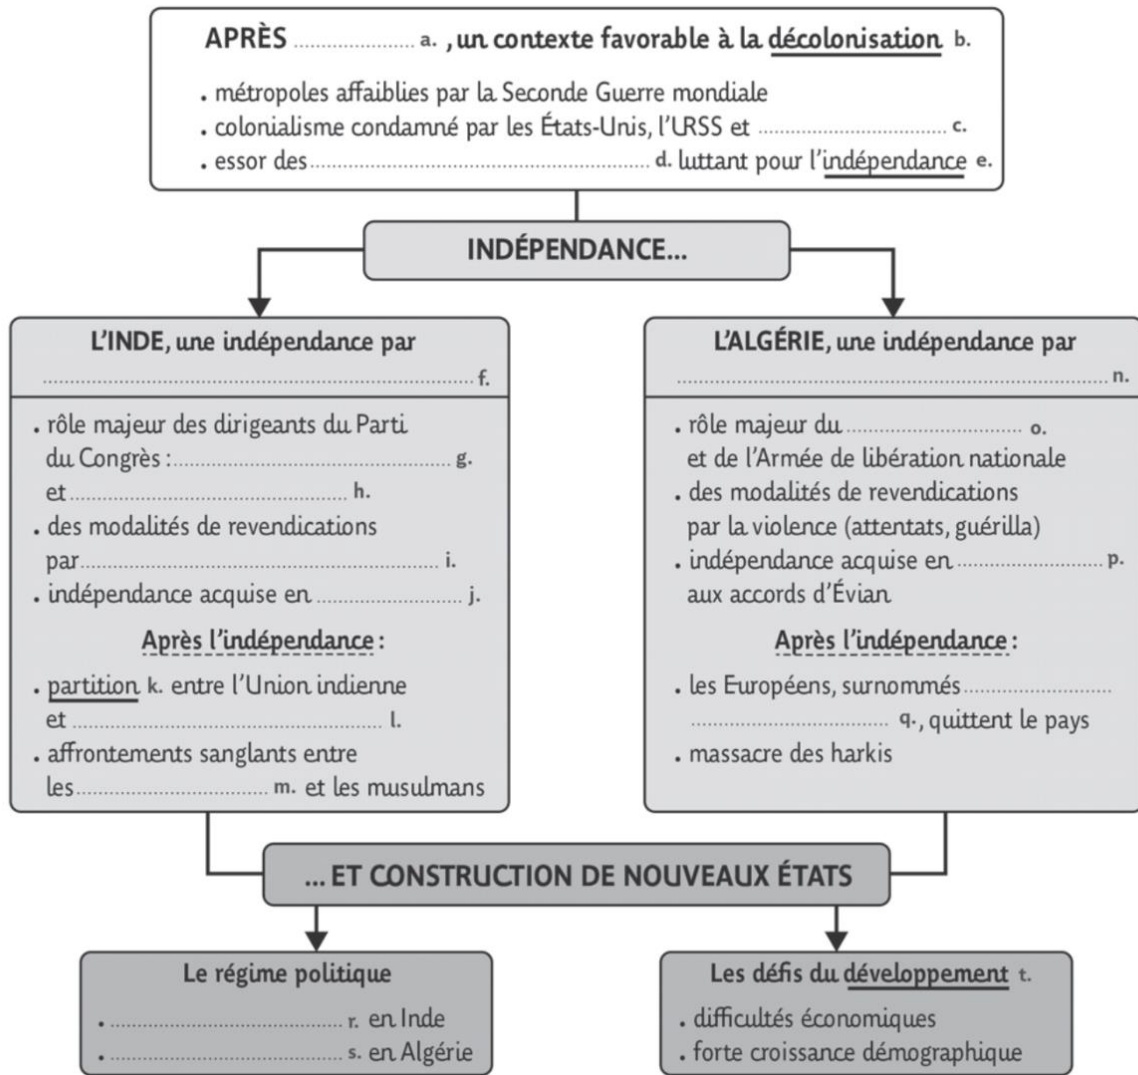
APRÈS .................... a. , un contexte favorable à la décolonisation b.

. métropoles affaiblies par la Seconde Guerre mondiale
. colonialisme condamné par les États-Unis, l'URSS et .................................... c.
. essor des .................................................... d. luttant pour l'indépendance e.

INDÉPENDANCE...

L'INDE, une indépendance par
.................................................................... f.

. rôle majeur des dirigeants du Parti du Congrès : .................................... g. et .................................... h.
. des modalités de revendications par .................................................... i.
. indépendance acquise en .................................... j.

Après l'indépendance :

. partition k. entre l'Union indienne et .................................................... l.
. affrontements sanglants entre les .................................... m. et les musulmans

L'ALGÉRIE, une indépendance par
.................................................................... n.

. rôle majeur du .................................... o. et de l'Armée de libération nationale
. des modalités de revendications par la violence (attentats, guérilla)
. indépendance acquise en .................................... p. aux accords d'Évian

Après l'indépendance :

. les Européens, surnommés .................................... q., quittent le pays
. massacre des harkis

... ET CONSTRUCTION DE NOUVEAUX ÉTATS

Le régime politique
. .................................... r. en Inde
. .................................... s. en Algérie

Les défis du développement t.
. difficultés économiques
. forte croissance démographique